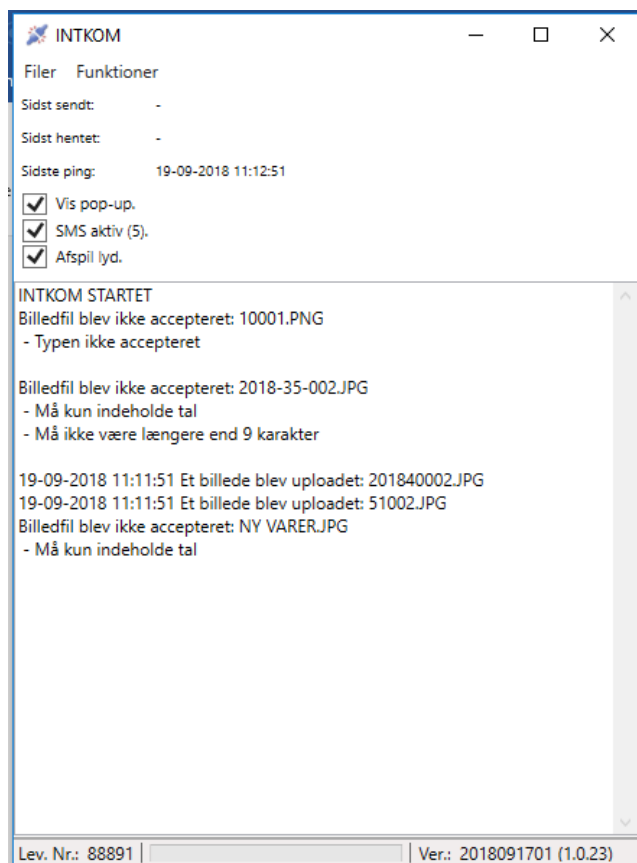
INTKOM

Filer Funktioner

Sidst sendt: -

Sidst hentet: -

Sidste ping: 19-09-2018 11:12:51

Vis pop-up.

SMS aktiv (5).

Afspil lyd.

INTKOM STARTET
Billedfil blev ikke accepteret: 10001.PNG
- Typen ikke accepteret

Billedfil blev ikke accepteret: 2018-35-002.JPG
- Må kun indeholde tal
- Må ikke være længere end 9 karakter

19-09-2018 11:11:51 Et billede blev uploadet: 201840002.JPG
19-09-2018 11:11:51 Et billede blev uploadet: 51002.JPG
Billedfil blev ikke accepteret: NY VARER.JPG
- Må kun indeholde tal

Lev. Nr.: 88891 | Ver.: 2018091701 (1.0.23)